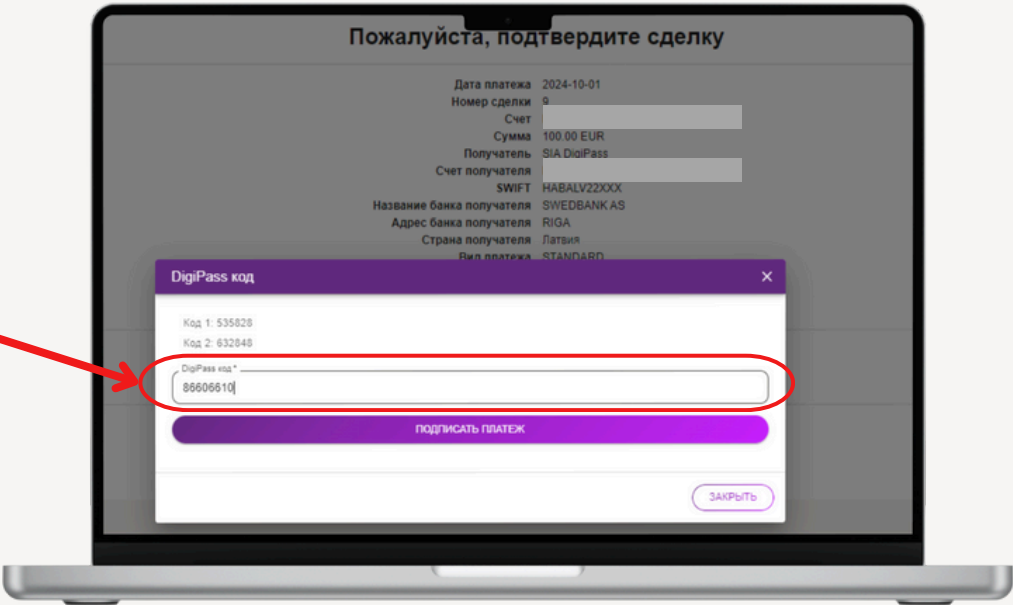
Пожалуйста, подтвердите сделку

Дата платежа 2024-10-01
Номер сделки 9
Счет
Сумма 100.00 EUR
Получатель SIA DigiPass
Счет получателя
SWIFT HABALV22XXX
Название банка получателя SWEDBANK AS
Адрес банка получателя RIGA
Страна получателя Латвия
Вид платежа STANDARD

DigiPass код ×

Код 1: 535828
Код 2: 632848

DigiPass код *
86606610

ПОДПИСАТЬ ПЛАТЕЖ

ЗАКРЫТЬ